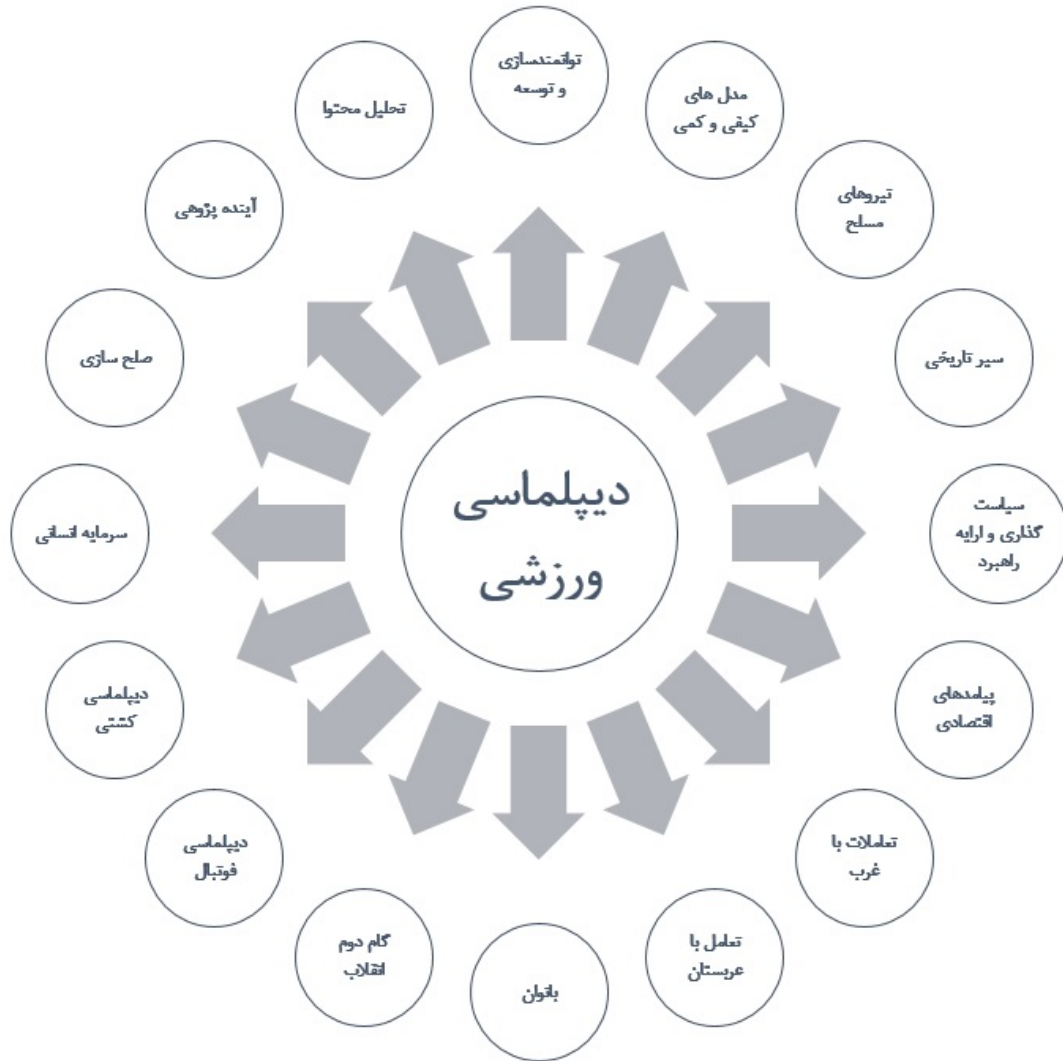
دیپلماسی ورزشی

توانمندسازی و توسعه

مدل های کیفی و کمی

نیروهای مسلح

سیر تاریخی

سیاست گذاری و ارایه راهبرد

پیامدهای اقتصادی

تعاملات با غرب

تعامل با عربستان

بانوان

گام دوم انقلاب

دیپلماسی فوتبال

دیپلماسی کشتی

سرمایه انسانی

صلح سازی

آینده پژوهی

تحلیل محتوا